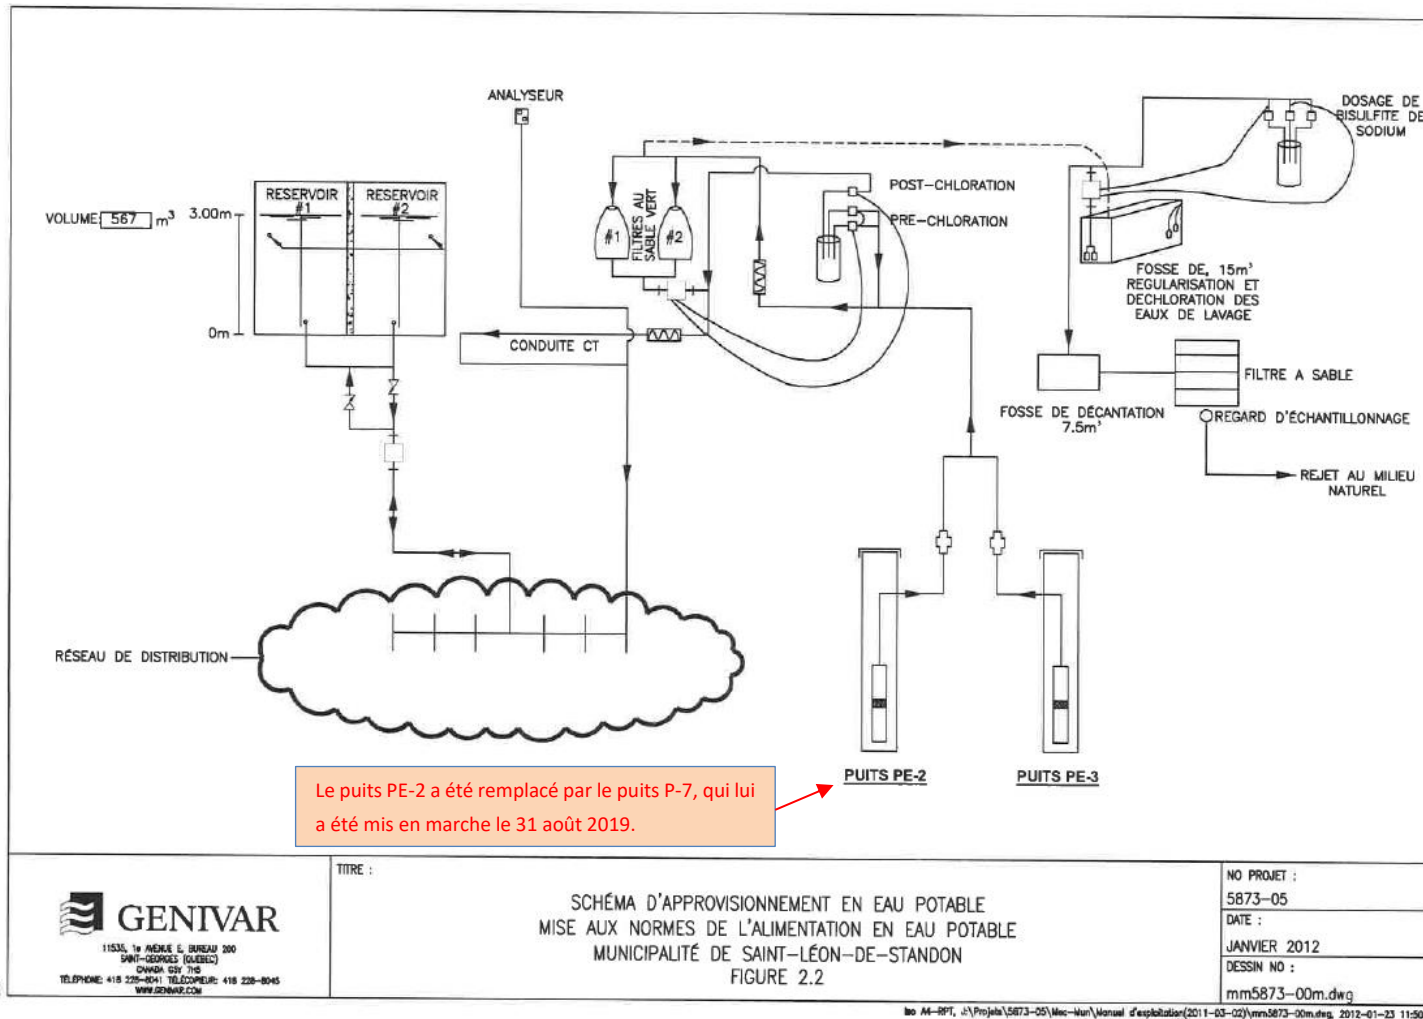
ANALYSEUR

DOSAGE DE BISULFITE DE SODIUM

POST–CHLORATION

PRE–CHLORATION

VOLUME 567 $m^3$ 3.00m

0m

RESERVOIR #1

RESERVOIR #2

FILTRES AU SABLE VERT

#1

#2

FOSSE DE 15m³ REGULARISATION ET DECHLORATION DES EAUX DE LAVAGE

CONDUITE CT

FILTRE A SABLE

FOSSE DE DÉCANTATION 7.5m³

REGARD D'ÉCHANTILLONNAGE

REJET AU MILIEU NATUREL

RÉSEAU DE DISTRIBUTION

Le puits PE-2 a été remplacé par le puits P-7, qui lui a été mis en marche le 31 août 2019.

PUITS PE-2

PUITS PE-3

GENIVAR

11535, 1e AVENUE E. BUREAU 200
SAINT-GEORGES (QUÉBEC)
CANADA G5Y 7H5
TÉLÉPHONE: 418 228-8041 TÉLÉCOPIEUR: 418 228-8045
WWW.GENIVAR.COM

TITRE :

SCHÉMA D'APPROVISIONNEMENT EN EAU POTABLE
MISE AUX NORMES DE L'ALIMENTATION EN EAU POTABLE
MUNICIPALITÉ DE SAINT–LÉON–DE–STANDON
FIGURE 2.2

NO PROJET :
5873–05
DATE :
JANVIER 2012
DESSIN NO :
mm5873–00m.dwg

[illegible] A4–RPT, J:\Projets\5873–05\Mec–Mun\Manuel d'exploitation(2011–03–02)\mm5873–00m.dwg 2012–01–23 11:50